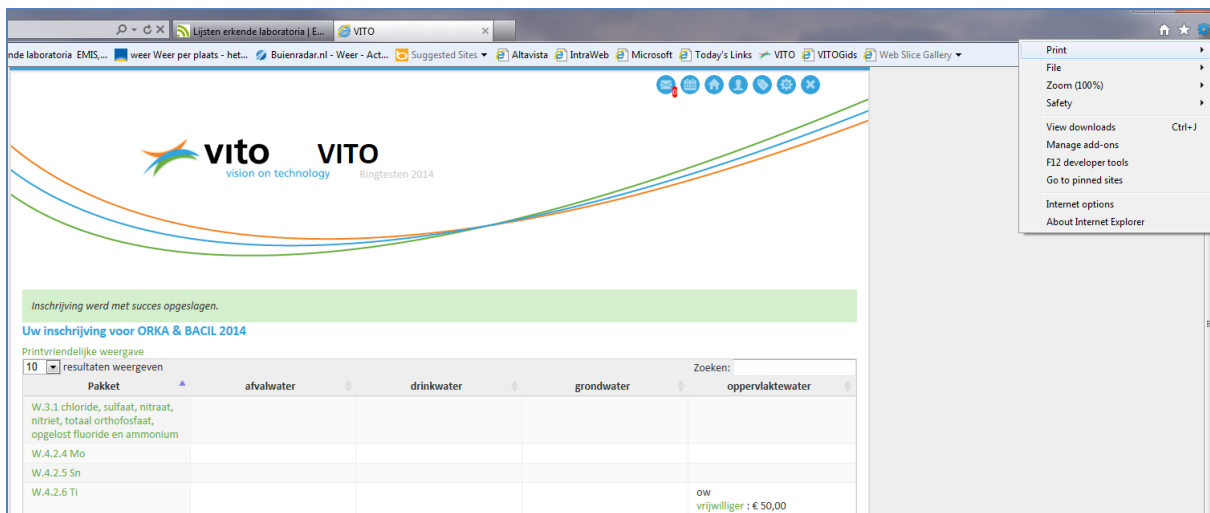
Lijsten erkende laboratoria | E...
VITO
nde laboratoria EMIS,... weer Weer per plaats - het... Buienradar.nl - Weer - Act... Suggested Sites Altavista IntraWeb Microsoft Today's Links VITO VITOGids Web Slice Gallery

Print
File
Zoom (100%)
Safety
View downloads Ctrl+J
Manage add-ons
F12 developer tools
Go to pinned sites
Internet options
About Internet Explorer

vito
vision on technology
VITO
Ringtesten 2014

Inschrijving werd met succes opgeslagen.

Uw inschrijving voor ORKA & BACIL 2014

Printvriendelijke weergave

10 resultaten weergeven

Zoeken:

| Pakket | afvalwater | drinkwater | grondwater | oppervlaktewater |
|---|---|---|---|---|
| W.3.1 chloride, sulfaat, nitraat, nitriet, totaal orthofosfaat, opgelost fluoride en ammonium | | | | |
| W.4.2.4 Mo | | | | |
| W.4.2.5 Sn | | | | |
| W.4.2.6 Ti | | | | ow vrijwilliger : € 50,00 |